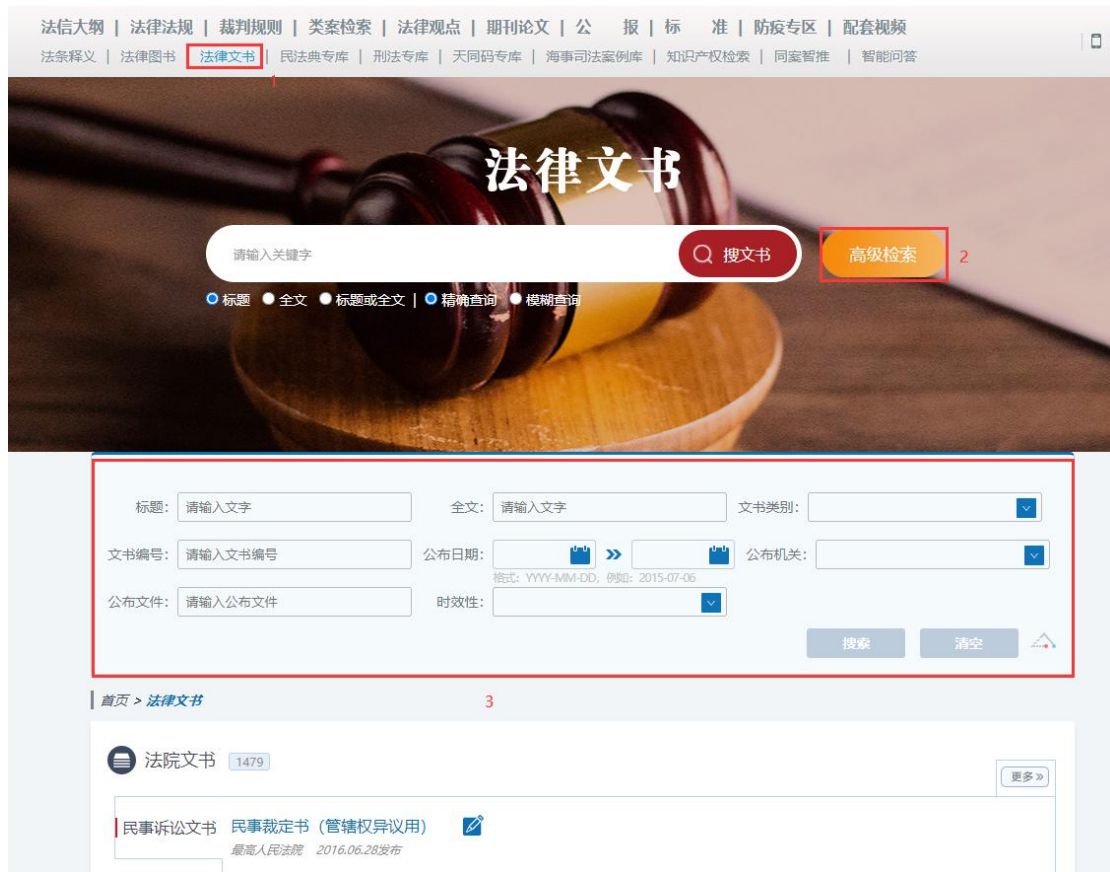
法信大纲 | 法律法规 | 裁判规则 | 类案检索 | 法律观点 | 期刊论文 | 公 报 | 标 准 | 防疫专区 | 配套视频

法条释义 | 法律图书 | 法律文书 | 民法典专库 | 刑法专库 | 天同码专库 | 海事司法案例库 | 知识产权检索 | 同案智推 | 智能问答

1

法律文书

请输入关键字

搜文书

高级检索

2

标题 全文 标题或全文 | 精确查询 模糊查询

标题: 请输入文字
全文: 请输入文字
文书类别:
文书编号: 请输入文书编号
公布日期:
公布机关:
格式：YYYY-MM-DD，例如：2015-07-06
公布文件: 请输入公布文件
时效性:

搜索 清空

首页 > 法律文书

3

法院文书 1479

更多»

民事诉讼文书 民事裁定书（管辖权异议用）

最高人民法院 2016.06.28发布